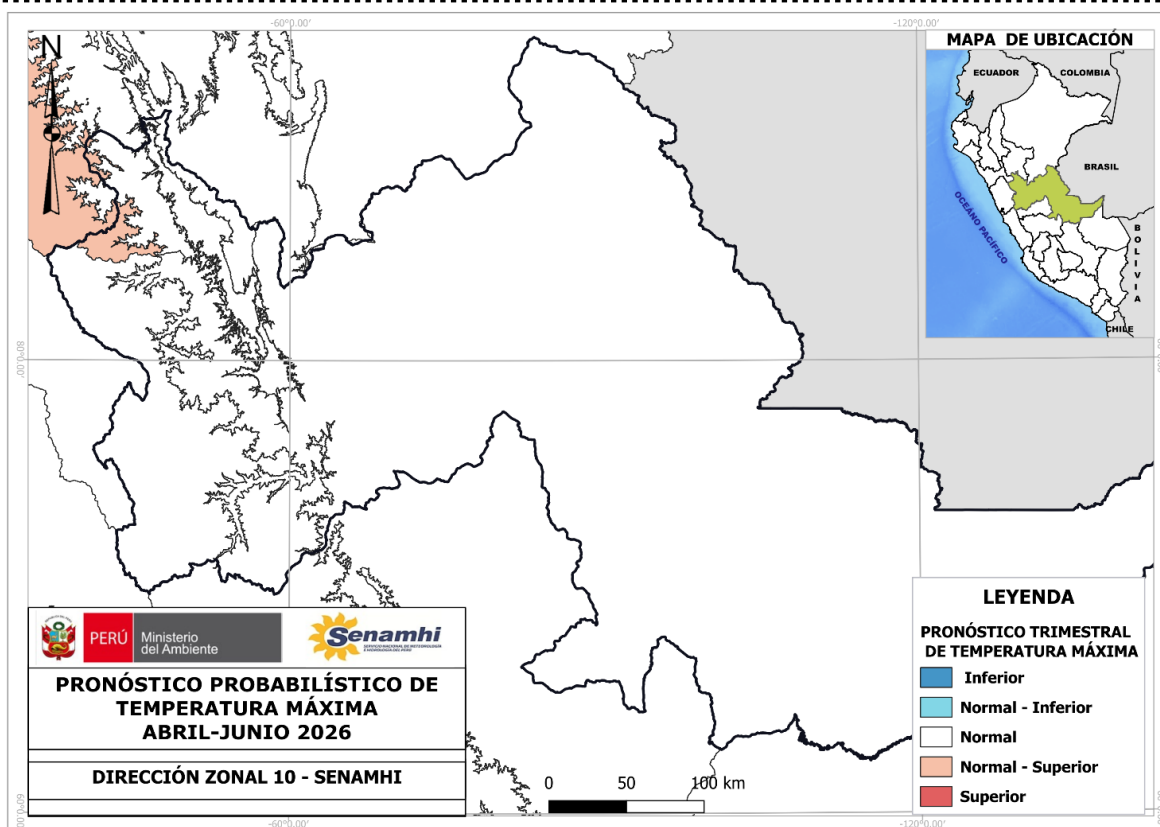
-60°0.00'
-120°0.00'
N
MAPA DE UBICACIÓN
ECUADOR
COLOMBIA
BRASIL
OCÉANO PACÍFICO
BOLIVIA
CHILE
-60°0.00'
-60°0.00'
-60°0.00'
-120°0.00'
PERÚ Ministerio del Ambiente
Senamhi
SERVICIO NACIONAL DE METEOROLOGÍA E HIDROLOGÍA DEL PERÚ
PRONÓSTICO PROBABILÍSTICO DE TEMPERATURA MÁXIMA ABRIL-JUNIO 2026
DIRECCIÓN ZONAL 10 - SENAMHI
0 50 100 km
LEYENDA
PRONÓSTICO TRIMESTRAL DE TEMPERATURA MÁXIMA
Inferior
Normal - Inferior
Normal
Normal - Superior
Superior